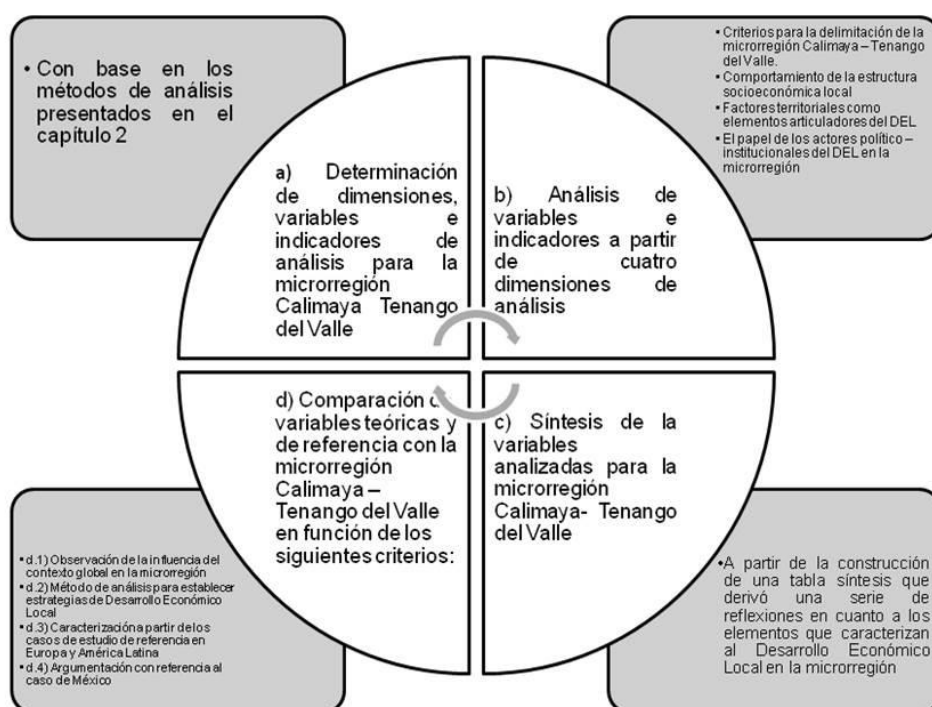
• Con base en los métodos de análisis presentados en el capítulo 2

• Criterios para la delimitación de la microrregión Calimaya – Tenango del Valle.
• Comportamiento de la estructura socioeconómica local
• Factores territoriales como elementos articuladores del DEL
• El papel de los actores político – institucionales del DEL en la microrregión

a) Determinación de dimensiones, variables e indicadores de análisis para la microrregión Calimaya Tenango del Valle

b) Análisis de variables e indicadores a partir de cuatro dimensiones de análisis

d) Comparación d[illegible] variables teóricas y de referencia con la microrregión Calimaya – Tenango del Valle en función de los siguientes criterios:

c) Síntesis de la variables analizadas para la microrregión Calimaya- Tenango del Valle

• d.1) Observación de la influencia del contexto global en la microrregión
• d.2) Método de análisis para establecer estrategias de Desarrollo Económico Local
• d.3) Caracterización a partir de los casos de estudio de referencia en Europa y América Latina
• d.4) Argumentación con referencia al caso de México

• A partir de la construcción de una tabla síntesis que derivó una serie de reflexiones en cuanto a los elementos que caracterizan al Desarrollo Económico Local en la microrregión